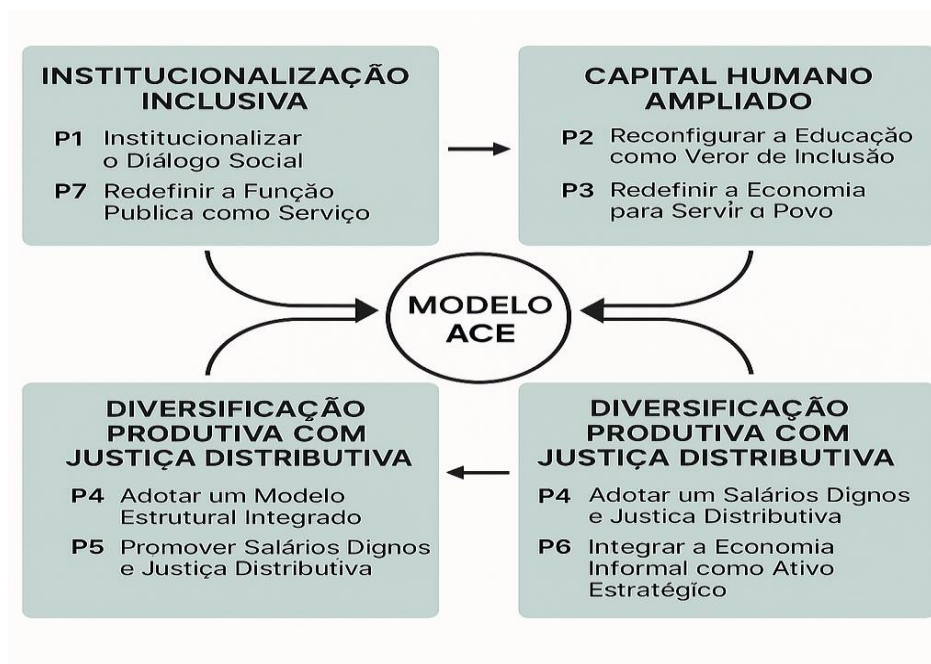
INSTITUCIONALIZAÇÃO INCLUSIVA

P1 Institucionalizar o Diálogo Social

P7 Redefinir a Função Publica como Serviço

CAPITAL HUMANO AMPLIADO

P2 Reconfigurar a Educação como Veror de Inclusão

P3 Redefinir a Economia para Servir a Povo

MODELO ACE

DIVERSIFICAÇÃO PRODUTIVA COM JUSTIÇA DISTRIBUTIVA

P4 Adotar um Modelo Estrutural Integrado

P5 Promover Salários Dignos e Justiça Distributiva

DIVERSIFICAÇÃO PRODUTIVA COM JUSTIÇA DISTRIBUTIVA

P4 Adotar um Salários Dignos e Justica Distributiva

P6 Integrar a Economia Informal como Ativo Estratégico